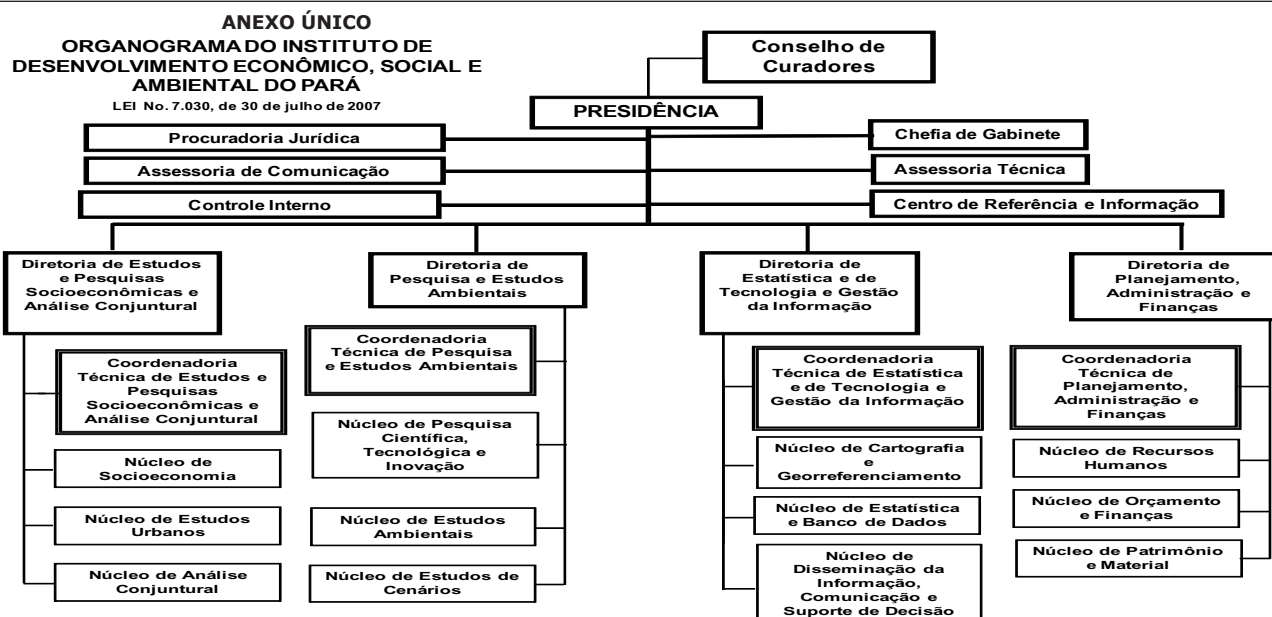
ANEXO ÚNICO
ORGANOGRAMA DO INSTITUTO DE DESENVOLVIMENTO ECONÔMICO, SOCIAL E AMBIENTAL DO PARÁ
LEI No. 7.030, de 30 de julho de 2007

Conselho de Curadores

PRESIDÊNCIA

Procuradoria Jurídica

Chefia de Gabinete

Assessoria de Comunicação

Assessoria Técnica

Controle Interno

Centro de Referência e Informação

Diretoria de Estudos e Pesquisas Socioeconômicas e Análise Conjuntural

Coordenadoria Técnica de Estudos e Pesquisas Socioeconômicas e Análise Conjuntural

Núcleo de Socioeconomia

Núcleo de Estudos Urbanos

Núcleo de Análise Conjuntural

Diretoria de Pesquisa e Estudos Ambientais

Coordenadoria Técnica de Pesquisa e Estudos Ambientais

Núcleo de Pesquisa Científica, Tecnológica e Inovação

Núcleo de Estudos Ambientais

Núcleo de Estudos de Cenários

Diretoria de Estatística e de Tecnologia e Gestão da Informação

Coordenadoria Técnica de Estatística e de Tecnologia e Gestão da Informação

Núcleo de Cartografia e Georreferenciamento

Núcleo de Estatística e Banco de Dados

Núcleo de Disseminação da Informação, Comunicação e Suporte de Decisão

Diretoria de Planejamento, Administração e Finanças

Coordenadoria Técnica de Planejamento, Administração e Finanças

Núcleo de Recursos Humanos

Núcleo de Orçamento e Finanças

Núcleo de Patrimônio e Material